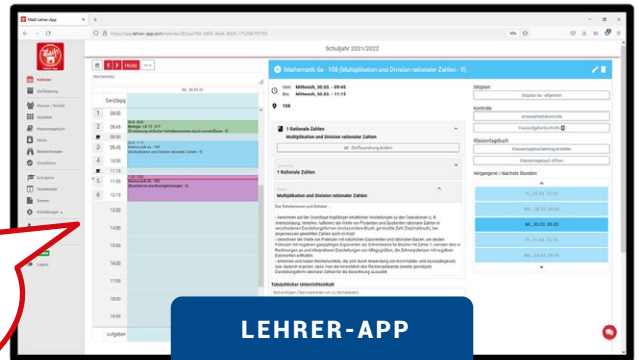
Mathematik 6a - 108 (Multiplikation und Division rationaler Zahlen - 9)

Schuljahr 2021/2022

Heute

Ganztägig

Start: Mittwoch, 30.03. - 09:45
Bis: Mittwoch, 30.03. - 11:15

108

1 Rationale Zahlen
Multiplikation und Division rationaler Zahlen

1 Rationale Zahlen

Multiplikation und Division rationaler Zahlen

Tatsächlicher Unterrichtsinhalt

Sitzplan

Kontrolle

Klassentagebuch

Vergangene / Nächste Stunden:

Mi, 30.03. 09:45

Aufgaben

LEHRER-APP